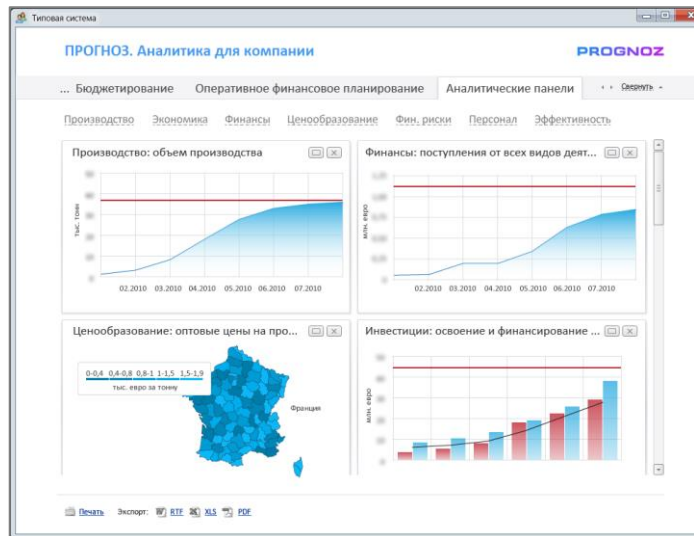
Типовая система

ПРОГНОЗ. Аналитика для компании

PROGNOZ

... Бюджетирование   Оперативное финансовое планирование   Аналитические панели   Свернуть

Производство   Экономика   Финансы   Ценообразование   Фин. риски   Персонал   Эффективность

Производство: объем производства

тыс. тонн

02.2010 03.2010 04.2010 05.2010 06.2010 07.2010

Финансы: поступления от всех видов деят...

млн. евро

02.2010 03.2010 04.2010 05.2010 06.2010 07.2010

Ценообразование: оптовые цены на про...

0-0,4 0,4-0,8 0,8-1 1-1,5 1,5-1,9

тыс. евро за тонну

Франция

Инвестиции: освоение и финансирование ...

млн. евро

Печать   Экспорт: RTF XLS PDF